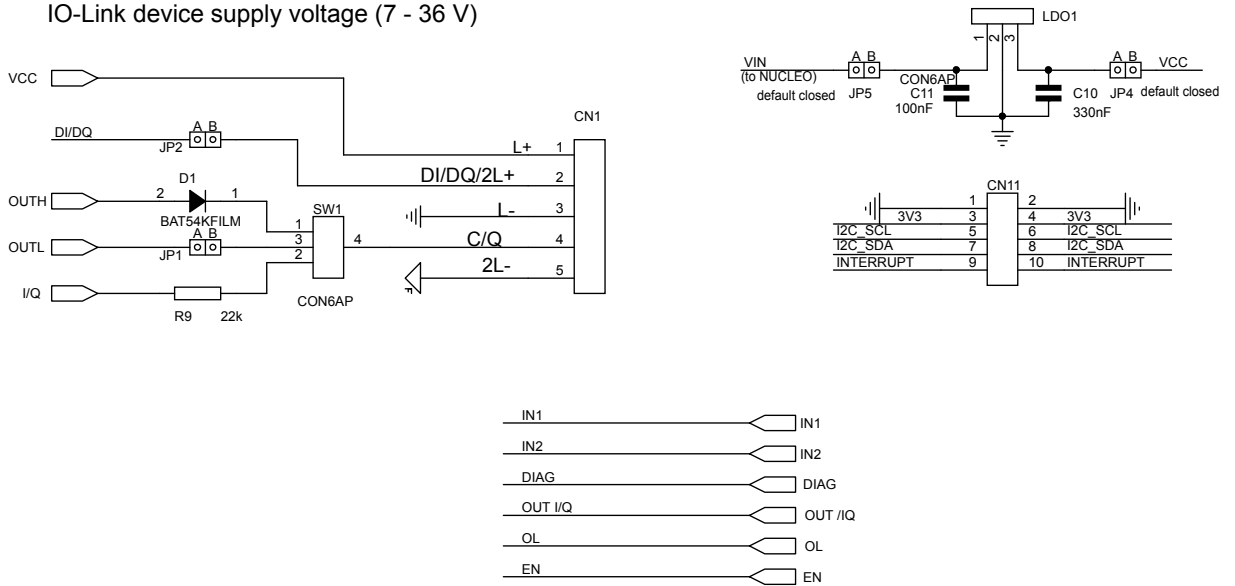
IO-Link device supply voltage (7 - 36 V)

VCC

DI/DQ

A B
JP2

D1
2 1
OUTH
BAT54KFILM

A B
OUTL
JP1

I/Q
R9 22k

SW1
1
3
2
4
CON6AP

CN1
L+ 1
DI/DQ/2L+ 2
L- 3
C/Q 4
2L- 5

LDO1
1 2 3
VIN
(to NUCLEO)
default closed
A B
JP5
CON6AP
C11
100nF
C10
330nF
A B
JP4
default closed
VCC

CN11
| | |
|---|---|
| 1 | 2 |
| 3V3 3 | 4 3V3 |
| I2C_SCL 5 | 6 I2C_SCL |
| I2C_SDA 7 | 8 I2C_SDA |
| INTERRUPT 9 | 10 INTERRUPT |

IN1 IN1
IN2 IN2
DIAG DIAG
OUT I/Q OUT /IQ
OL OL
EN EN